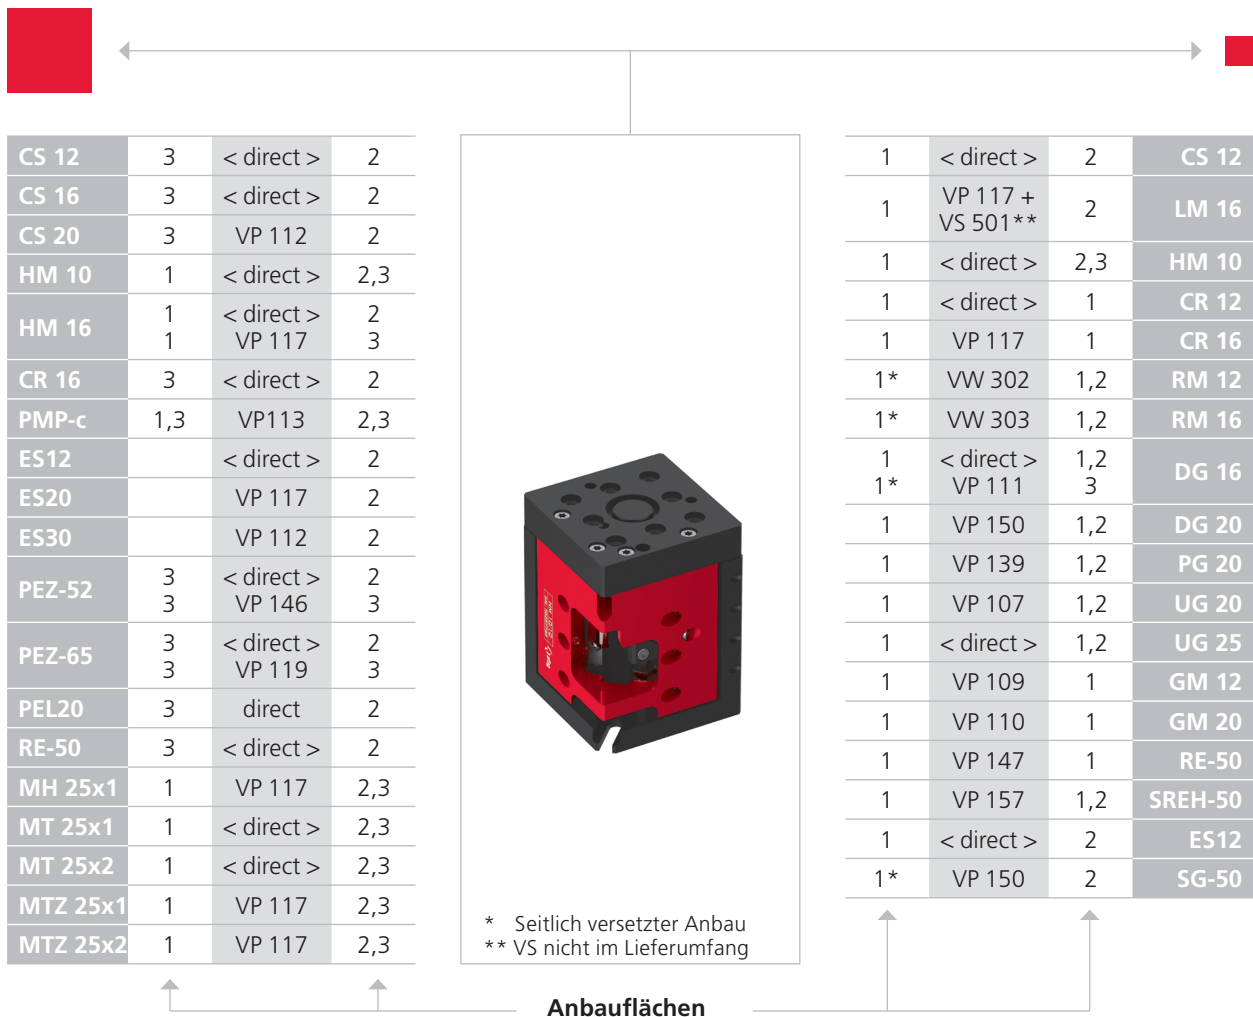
| CS 12 | 3 | < direct > | 2 |
|---|---|---|---|
| CS 16 | 3 | < direct > | 2 |
| CS 20 | 3 | VP 112 | 2 |
| HM 10 | 1 | < direct > | 2,3 |
| HM 16 | 1<br>1 | < direct ><br>VP 117 | 2<br>3 |
| CR 16 | 3 | < direct > | 2 |
| PMP-c | 1,3 | VP113 | 2,3 |
| ES12 | | < direct > | 2 |
| ES20 | | VP 117 | 2 |
| ES30 | | VP 112 | 2 |
| PEZ-52 | 3<br>3 | < direct ><br>VP 146 | 2<br>3 |
| PEZ-65 | 3<br>3 | < direct ><br>VP 119 | 2<br>3 |
| PEL20 | 3 | direct | 2 |
| RE-50 | 3 | < direct > | 2 |
| MH 25x1 | 1 | VP 117 | 2,3 |
| MT 25x1 | 1 | < direct > | 2,3 |
| MT 25x2 | 1 | < direct > | 2,3 |
| MTZ 25x1 | 1 | VP 117 | 2,3 |
| MTZ 25x2 | 1 | VP 117 | 2,3 |

* Seitlich versetzter Anbau
** VS nicht im Lieferumfang

| 1 | < direct > | 2 | CS 12 |
|---|---|---|---|
| 1 | VP 117 +<br>VS 501** | 2 | LM 16 |
| 1 | < direct > | 2,3 | HM 10 |
| 1 | < direct > | 1 | CR 12 |
| 1 | VP 117 | 1 | CR 16 |
| 1* | VW 302 | 1,2 | RM 12 |
| 1* | VW 303 | 1,2 | RM 16 |
| 1<br>1* | < direct ><br>VP 111 | 1,2<br>3 | DG 16 |
| 1 | VP 150 | 1,2 | DG 20 |
| 1 | VP 139 | 1,2 | PG 20 |
| 1 | VP 107 | 1,2 | UG 20 |
| 1 | < direct > | 1,2 | UG 25 |
| 1 | VP 109 | 1 | GM 12 |
| 1 | VP 110 | 1 | GM 20 |
| 1 | VP 147 | 1 | RE-50 |
| 1 | VP 157 | 1,2 | SREH-50 |
| 1 | < direct > | 2 | ES12 |
| 1* | VP 150 | 2 | SG-50 |

Anbauflächen